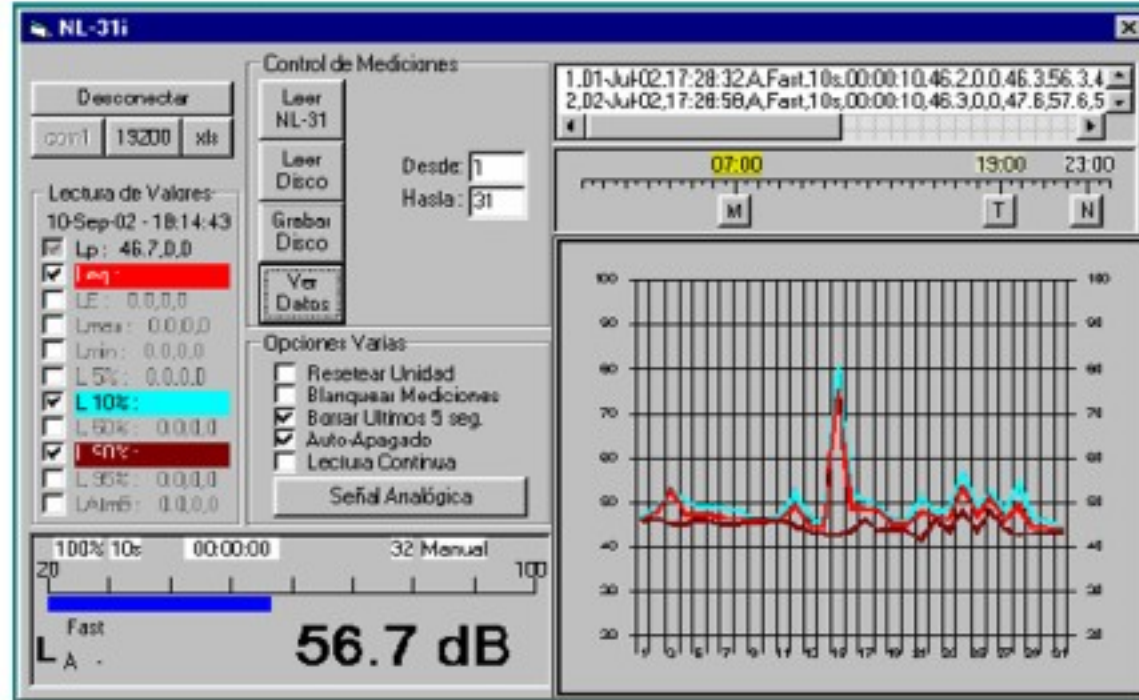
NL-31i

Desconectar
com1 19200 xls

Lectura de Valores
10-Sep-02 - 18:14:43
Lp: 46.7,0,0
Leq:
LE: 0.0,0,0
Lmax: 0.0,0,0
Lmin: 0.0,0,0
L 5%: 0.0,0,0
L 10%:
L 50%: 0.0,0,0
L 90%:
L 95%: 0.0,0,0
LAtmB: 0.0,0,0

Control de Mediciones
Leer NL-31
Leer Disco
Grabar Disco
Ver Datos
Desde: 1
Hasta: 31

Opciones Varias
Resetear Unidad
Blanquear Mediciones
Borrar Ultimos 5 seg.
Auto-Apagado
Lectura Continua
Señal Analógica

1,01-Jul-02,17:28:32,A,Fast,10s,00:00:10,46.2,0,0,46.3,56.3,4
2,02-Jul-02,17:28:58,A,Fast,10s,00:00:10,46.3,0,0,47.6,57.6,5

07:00 19:00 23:00
M T N

100 90 80 70 60 50 40 30 20
100 90 80 70 60 50 40 30 20
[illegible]

100% 10s 00:00:00 32 Manual
20 100
Fast
L A -
56.7 dB